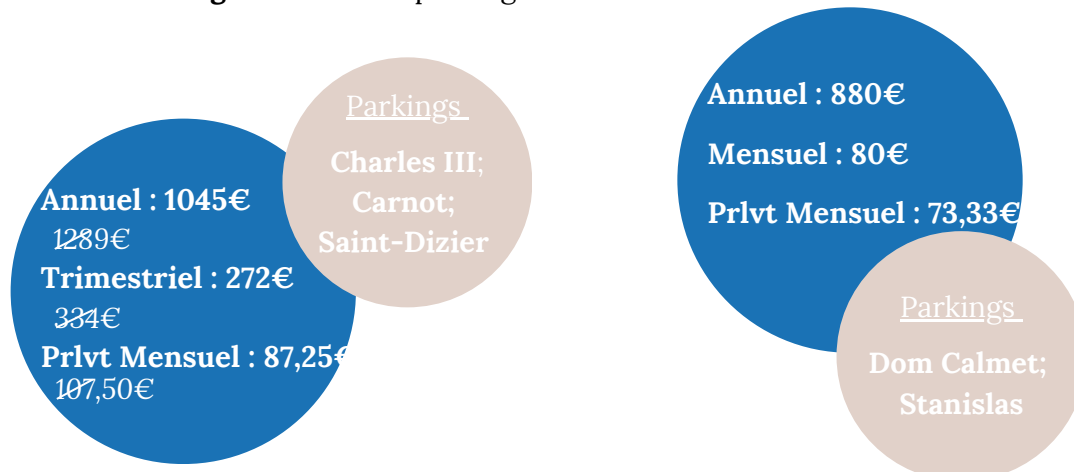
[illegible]

Parkings

Charles III; Carnot; Saint-Dizier

Annuel : 1045€

1289€

Trimestriel : 272€

334€

Prlvt Mensuel : 87,25€

107,50€

Annuel : 880€

Mensuel : 80€

Prlvt Mensuel : 73,33€

Parkings

Dom Calmet; Stanislas